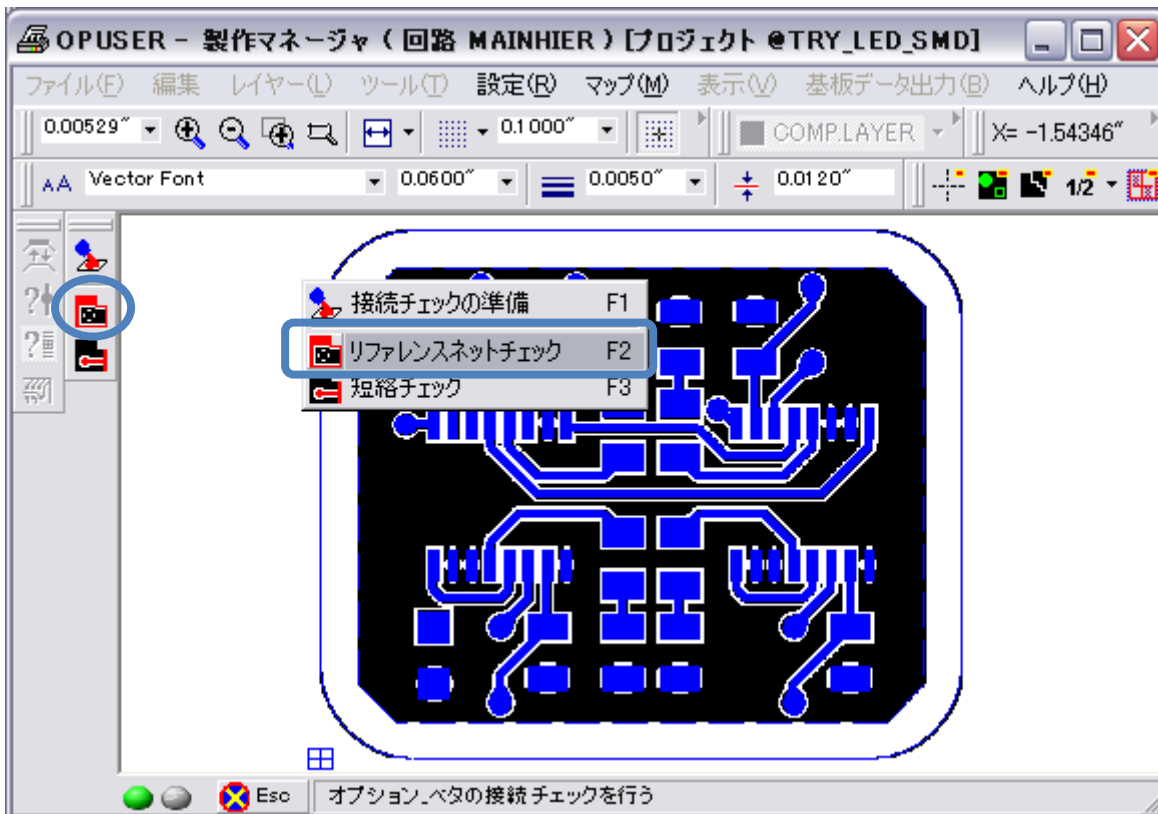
OPUSER - 製作マネージャ ( 回路 MAINHIER ) [プロジェクト @TRY_LED_SMD]

ファイル(F) 編集 レイヤー(L) ツール(T) 設定(R) マップ(M) 表示(V) 基板データ出力(B) ヘルプ(H)

0.00529″ 0.1000″ COMP.LAYER X= -1.54346″

Vector Font 0.0600″ 0.0050″ 0.0120″ 1/2

接続チェックの準備 F1
リファレンスネットチェック F2
短絡チェック F3

Esc オプション_ベタの接続 チェックを行う